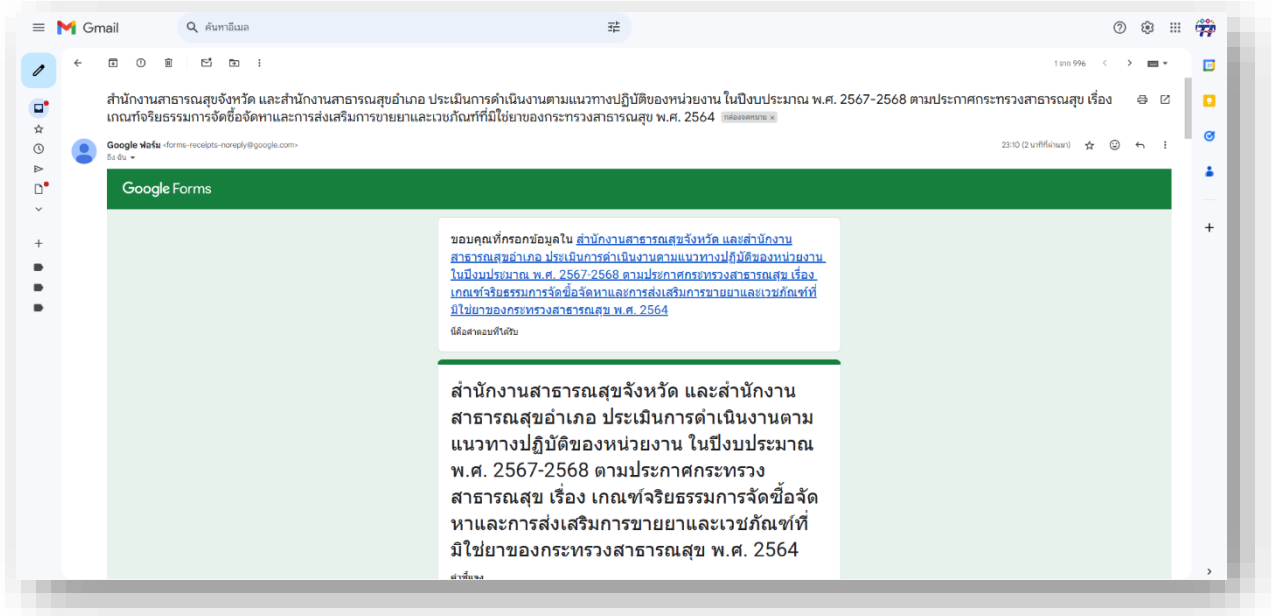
Gmail

ค้นหาอีเมล

1 จาก 996

สำนักงานสาธารณสุขจังหวัด และสำนักงานสาธารณสุขอำเภอ ประเมินการดำเนินงานตามแนวทางปฏิบัติของหน่วยงาน ในปีงบประมาณ พ.ศ. 2567-2568 ตามประกาศกระทรวงสาธารณสุข เรื่อง เกณฑ์จริยธรรมการจัดซื้อจัดหาและการส่งเสริมการขายยาและเวชภัณฑ์ที่มิใช่ยาของกระทรวงสาธารณสุข พ.ศ. 2564 กล่องจดหมาย ×

Google ฟอร์ม <forms-receipts-noreply@google.com>
ถึง ฉัน

23:10 (2 นาทีที่ผ่านมา)

Google Forms

ขอบคุณที่กรอกข้อมูลใน สำนักงานสาธารณสุขจังหวัด และสำนักงานสาธารณสุขอำเภอ ประเมินการดำเนินงานตามแนวทางปฏิบัติของหน่วยงาน ในปีงบประมาณ พ.ศ. 2567-2568 ตามประกาศกระทรวงสาธารณสุข เรื่อง เกณฑ์จริยธรรมการจัดซื้อจัดหาและการส่งเสริมการขายยาและเวชภัณฑ์ที่มิใช่ยาของกระทรวงสาธารณสุข พ.ศ. 2564

นี่คือคำตอบที่ได้รับ

สำนักงานสาธารณสุขจังหวัด และสำนักงานสาธารณสุขอำเภอ ประเมินการดำเนินงานตามแนวทางปฏิบัติของหน่วยงาน ในปีงบประมาณ พ.ศ. 2567-2568 ตามประกาศกระทรวงสาธารณสุข เรื่อง เกณฑ์จริยธรรมการจัดซื้อจัดหาและการส่งเสริมการขายยาและเวชภัณฑ์ที่มิใช่ยาของกระทรวงสาธารณสุข พ.ศ. 2564

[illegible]